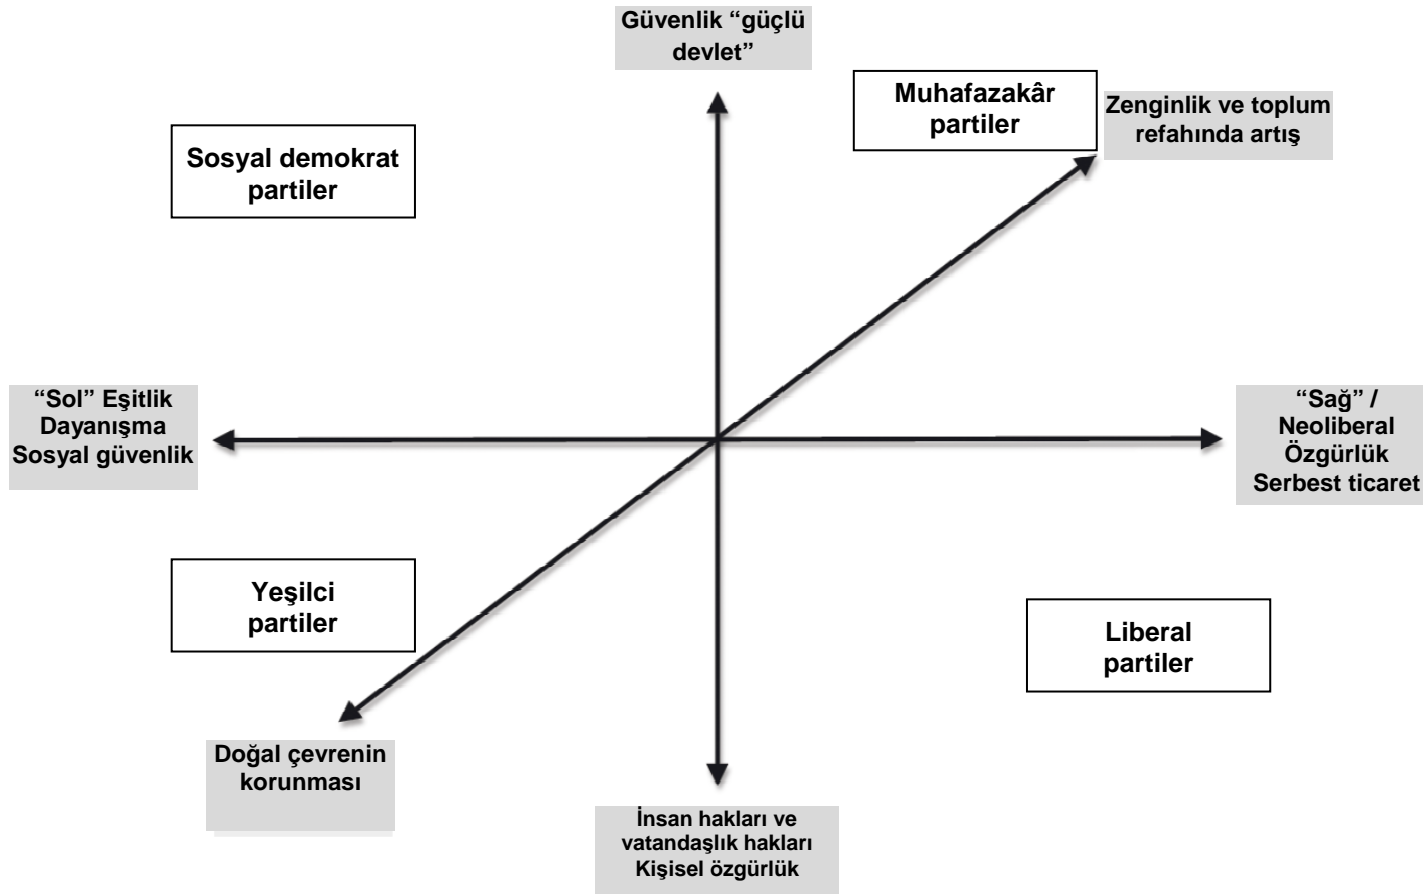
Güvenlik “güçlü devlet”

Muhafazakâr partiler

Zenginlik ve toplum refahında artış

Sosyal demokrat partiler

“Sol” Eşitlik Dayanışma Sosyal güvenlik

“Sağ” / Neoliberal Özgürlük Serbest ticaret

Yeşilci partiler

Liberal partiler

Doğal çevrenin korunması

İnsan hakları ve vatandaşlık hakları Kişisel özgürlük